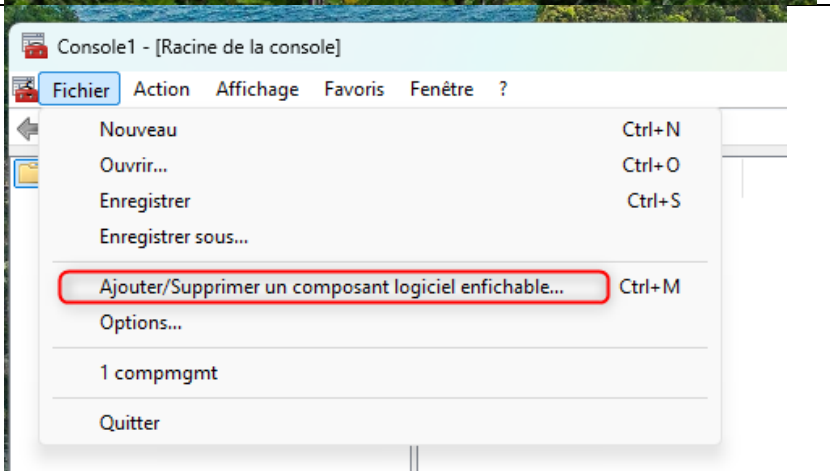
Console1 - [Racine de la console]

Fichier Action Affichage Favoris Fenêtre ?

Nouveau Ctrl+N
Ouvrir... Ctrl+O
Enregistrer Ctrl+S
Enregistrer sous...
Ajouter/Supprimer un composant logiciel enfichable... Ctrl+M
Options...
1 compmgmt
Quitter